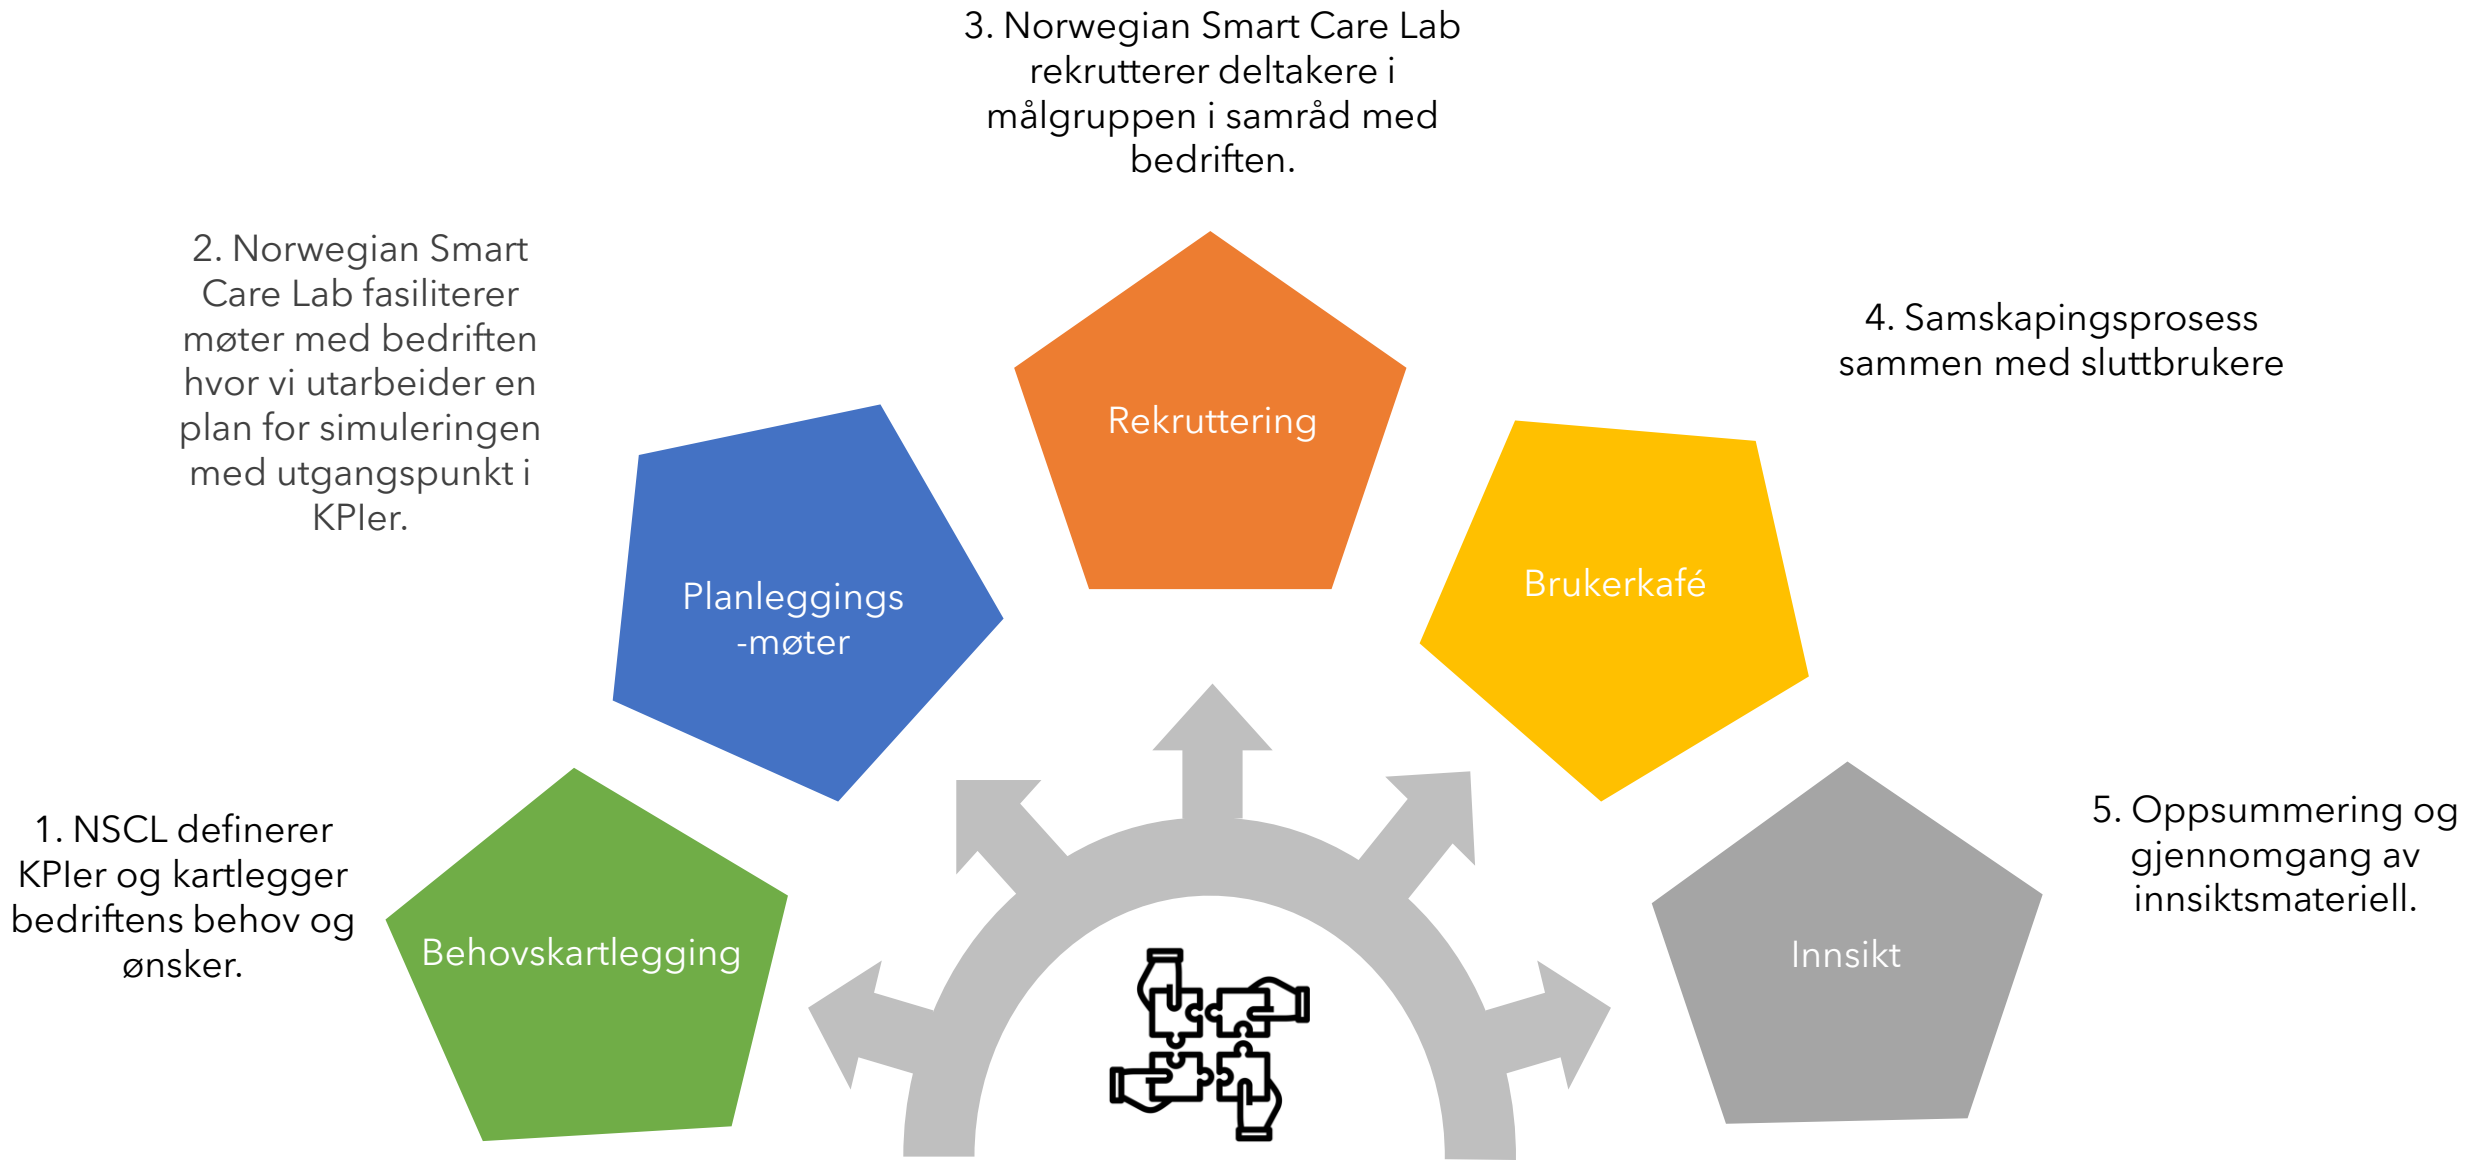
3. Norwegian Smart Care Lab rekrutterer deltakere i målgruppen i samråd med bedriften.

2. Norwegian Smart Care Lab fasiliterer møter med bedriften hvor vi utarbeider en plan for simuleringen med utgangspunkt i KPIer.

Rekruttering

4. Samskapingsprosess sammen med sluttbrukere

Planleggings -møter

Brukerkafé

1. NSCL definerer KPIer og kartlegger bedriftens behov og ønsker.

Behovskartlegging

Innsikt

5. Oppsummering og gjennomgang av innsiktsmateriell.